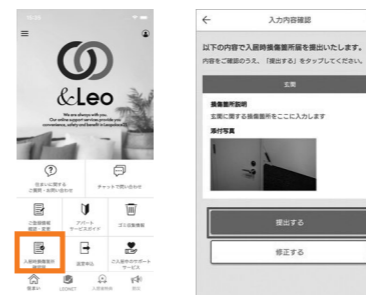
&Leo

We are always with you.
Our online support services provide you convenience, safety and benefit in living a life.

住まいに関する
ご質問・お問い合わせ

チャットで問い合わせ

ご契約情報
確認・変更

アパート
サービスガイド

ゴミ回収情報

入居時損傷箇所
申告

退去申込

ご入居中のサポート
サービス

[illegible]

入力内容確認

以下の内容で入居時損傷箇所を提出いたします。

内容をご確認のうえ、「提出する」をタップしてください。

玄関

損傷箇所説明
玄関に関する損傷箇所をここに入力します

添付写真

提出する

修正する